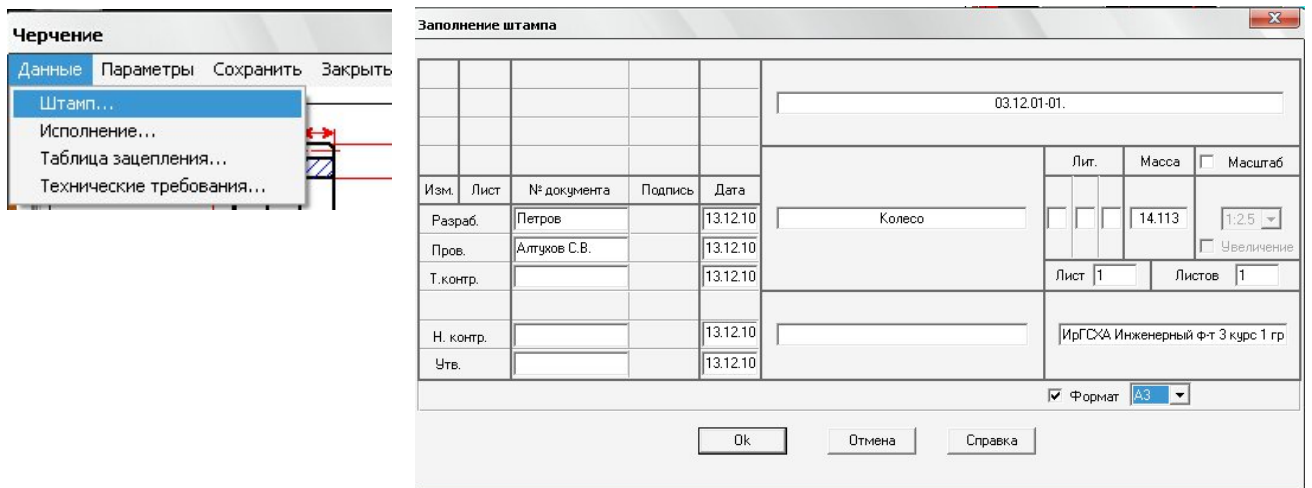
Черчение

Данные Параметры Сохранить Закрыть

Штамп...
Исполнение...
Таблица зацепления...
Технические требования...

Заполнение штампа

03.12.01-01.

| Изм. | Лист | № документа | Подпись | Дата |
|---|---|---|---|---|
| Разраб. | | Петров | | 13.12.10 |
| Пров. | | Алтухов С.В. | | 13.12.10 |
| Т.контр. | | | | 13.12.10 |
| Н. контр. | | | | 13.12.10 |
| Утв. | | | | 13.12.10 |

Колесо

Лит. Масса Масштаб

14.113

1:2.5

Увеличение

Лист 1 Листов 1

ИрГСХА Инженерный ф-т 3 курс 1 гр

Формат А3

Ok Отмена Справка